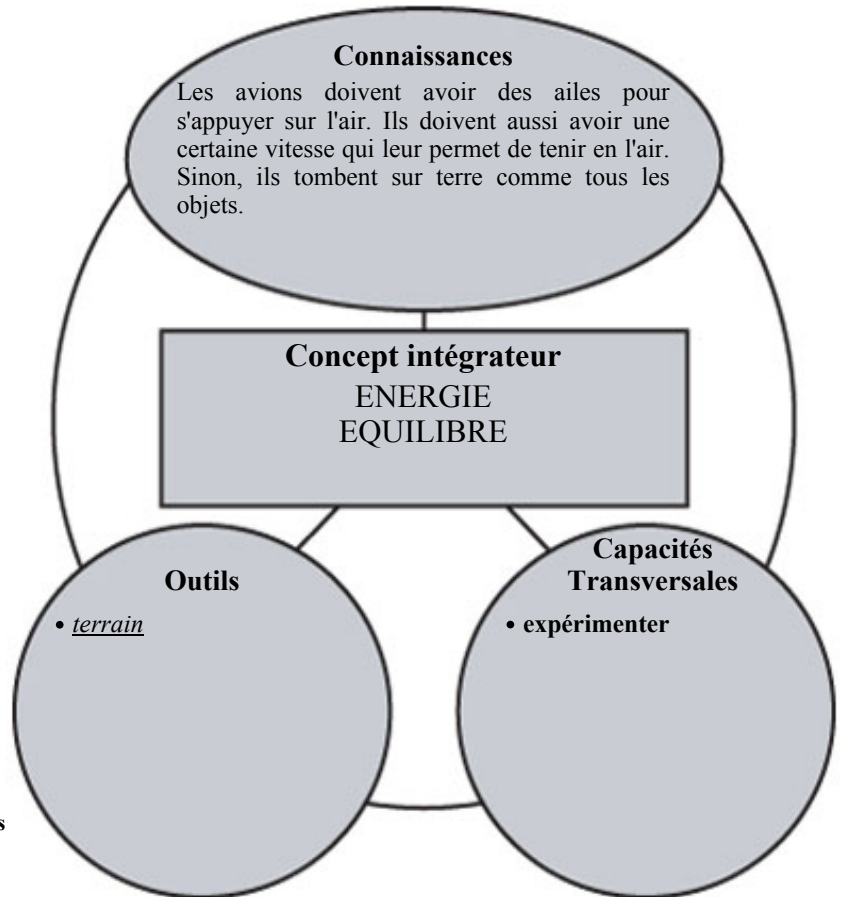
Connaissances

Les avions doivent avoir des ailes pour s'appuyer sur l'air. Ils doivent aussi avoir une certaine vitesse qui leur permet de tenir en l'air. Sinon, ils tombent sur terre comme tous les objets.

Concept intégrateur
ENERGIE
EQUILIBRE

Outils

• *terrain*

Capacités Transversales

• expérimenter

s